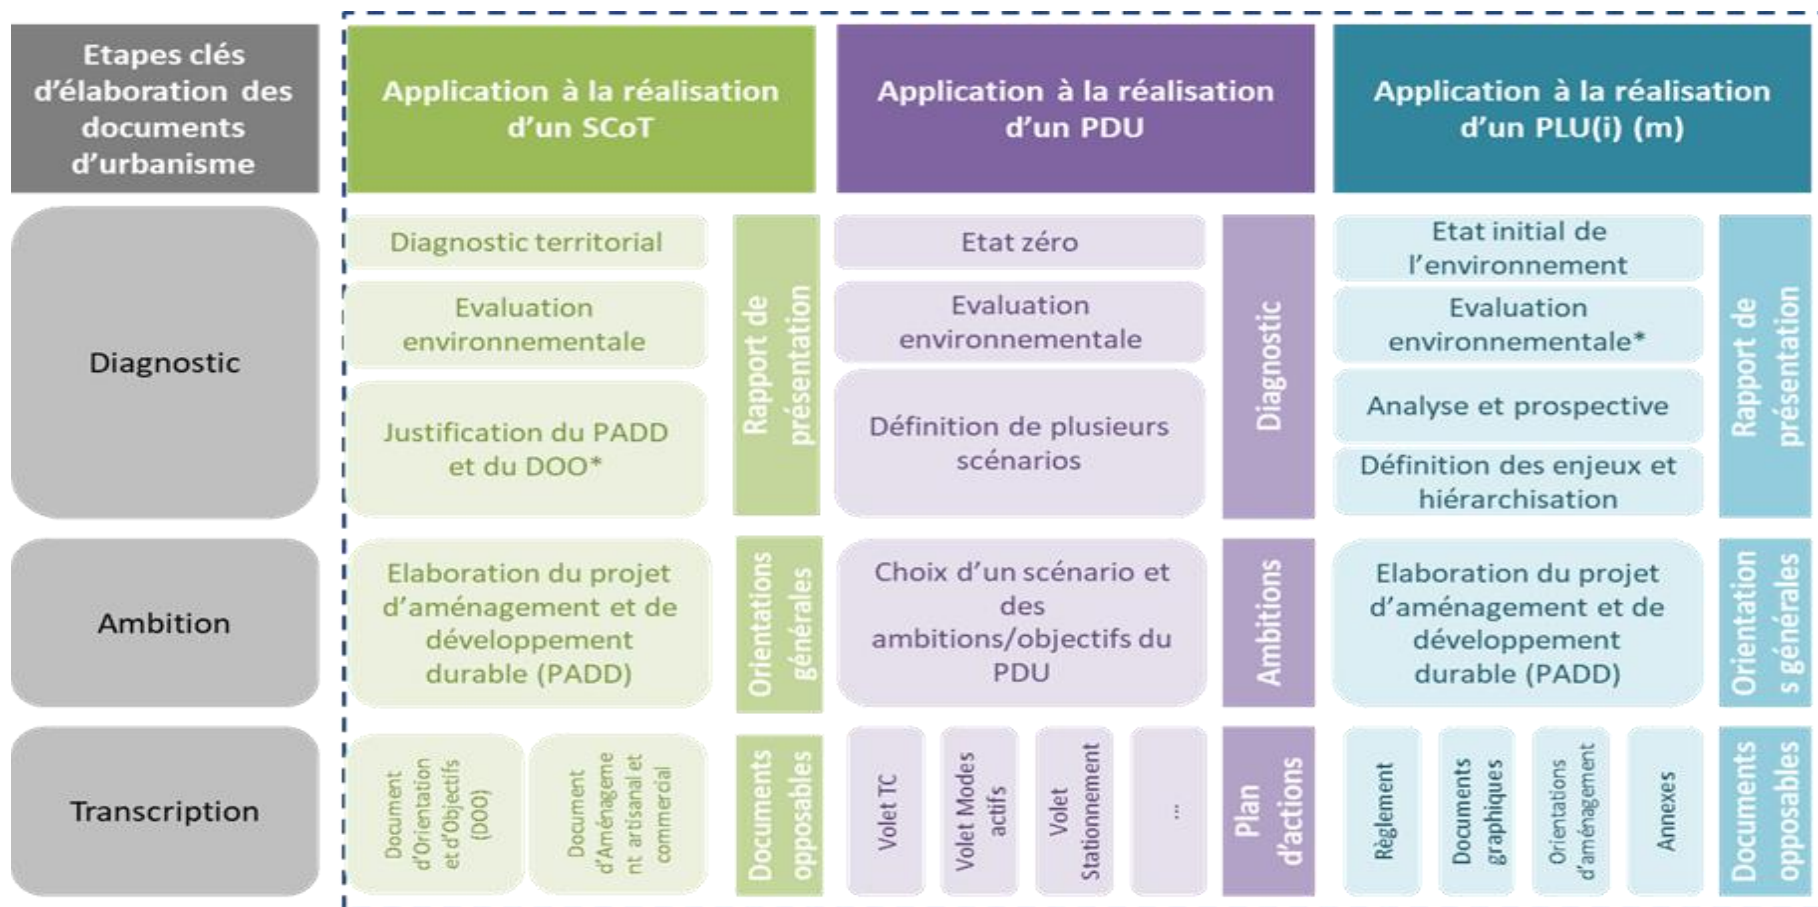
Etapes clés d'élaboration des documents d'urbanisme

Application à la réalisation d'un SCoT

Application à la réalisation d'un PDU

Application à la réalisation d'un PLU(i) (m)

Diagnostic

Diagnostic territorial

Evaluation environnementale

Justification du PADD et du DOO*

Rapport de présentation

Etat zéro

Evaluation environnementale

Définition de plusieurs scénarios

Diagnostic

Etat initial de l'environnement

Evaluation environnementale*

Analyse et prospective

Définition des enjeux et hiérarchisation

Rapport de présentation

Ambition

Elaboration du projet d'aménagement et de développement durable (PADD)

Orientations générales

Choix d'un scénario et des ambitions/objectifs du PDU

Ambitions

Elaboration du projet d'aménagement et de développement durable (PADD)

Orientation s générales

Transcription

Document d'Orientation et d'Objectifs (DOO)

Document d'Aménageme nt artisanal et commercial

Documents opposables

Volet TC

Volet Modes actifs

Volet Stationnement

...

Plan d'actions

Règlement

Documents graphiques

Orientations d'aménagement

Annexes

Documents opposables